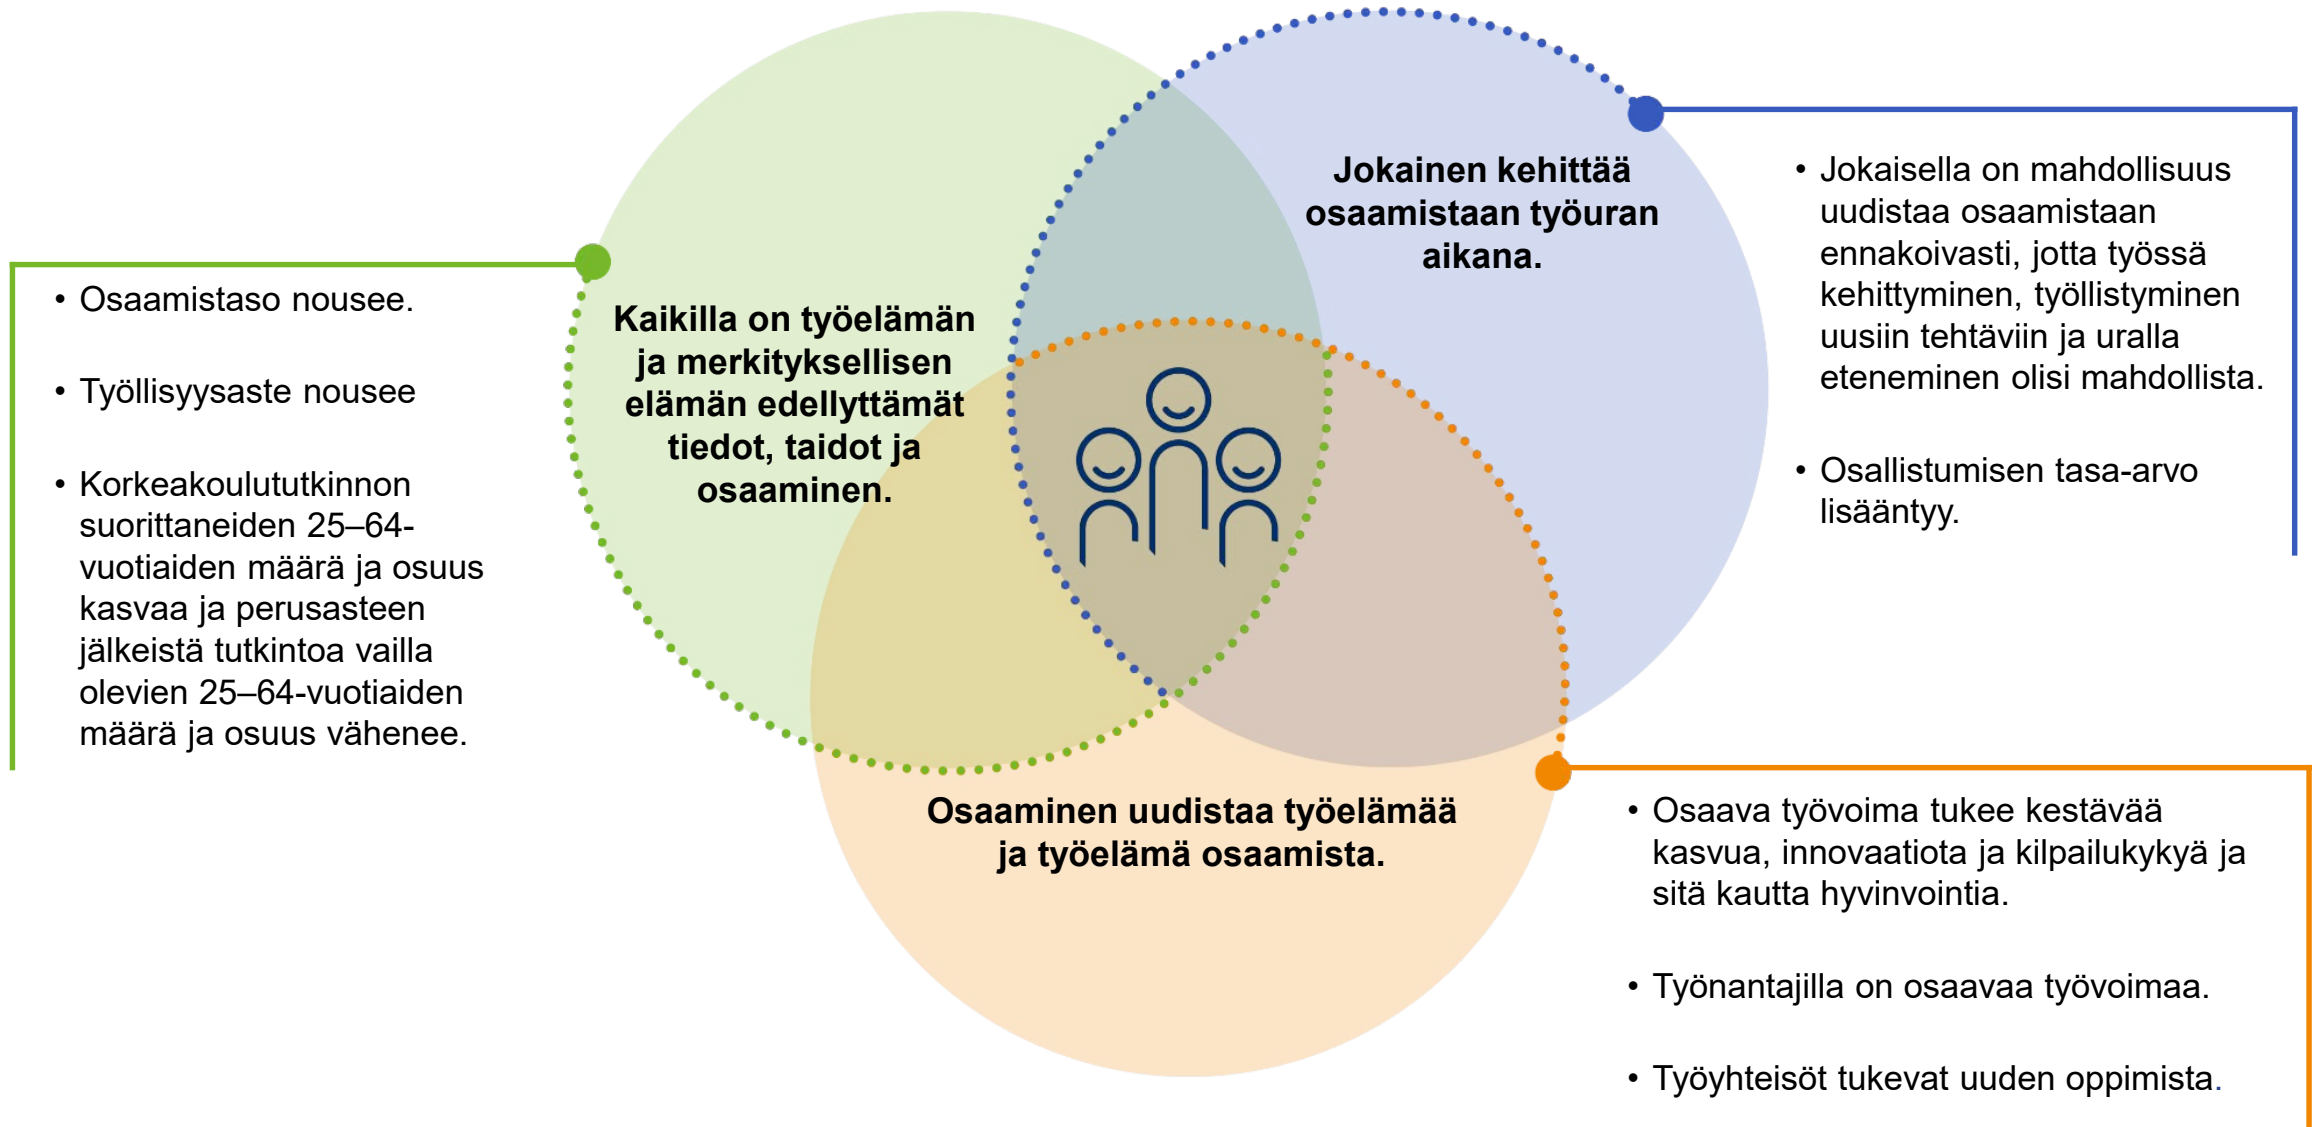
Kaikilla on työelämän ja merkityksellisen elämän edellyttämät tiedot, taidot ja osaaminen.

- Osaamistaso nousee.
- Työllisyysaste nousee
- Korkeakoulututkinnon suorittaneiden 25–64-vuotiaiden määrä ja osuus kasvaa ja perusasteen jälkeistä tutkintoa vailla olevien 25–64-vuotiaiden määrä ja osuus vähenee.

Jokainen kehittää osaamistaan työuran aikana.

- Jokaisella on mahdollisuus uudistaa osaamistaan ennakoivasti, jotta työssä kehittyminen, työllistyminen uusiin tehtäviin ja uralla eteneminen olisi mahdollista.
- Osallistumisen tasa-arvo lisääntyy.

Osaaminen uudistaa työelämää ja työelämä osaamista.

- Osaava työvoima tukee kestävää kasvua, innovaatiota ja kilpailukykyä ja sitä kautta hyvinvointia.
- Työnantajilla on osaavaa työvoimaa.
- Työyhteisöt tukevat uuden oppimista.